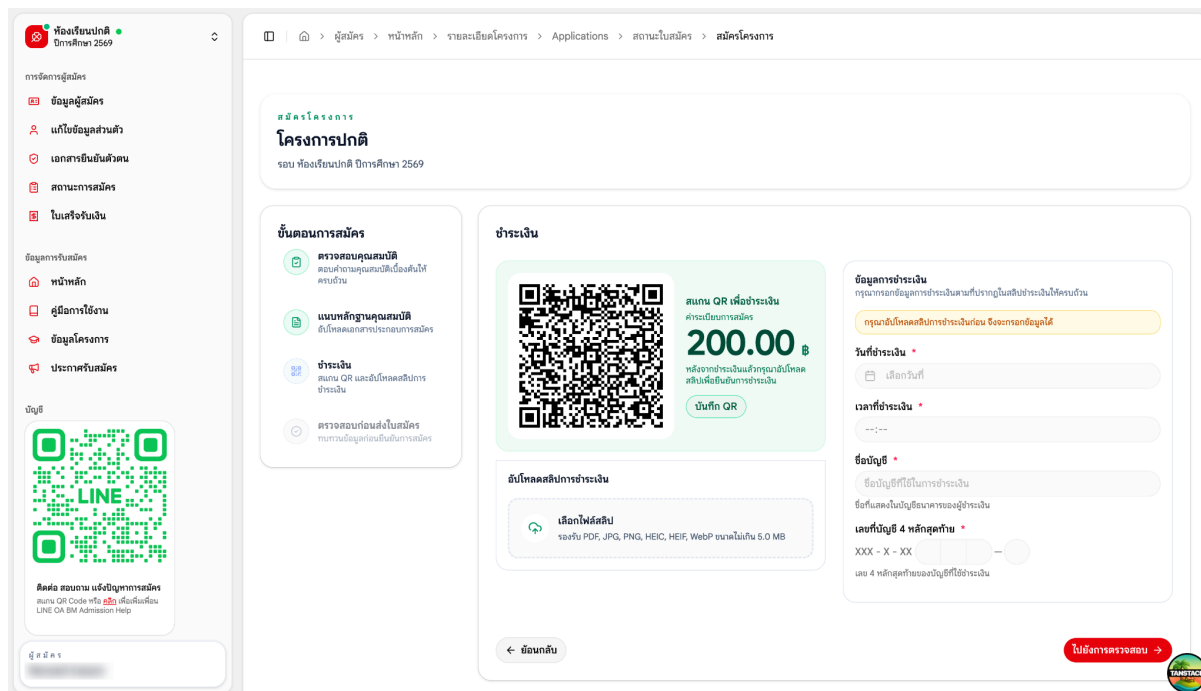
ห้องเรียนปกติ
ปีการศึกษา 2569

การจัดการผู้สมัคร
ข้อมูลผู้สมัคร
แก้ไขข้อมูลส่วนตัว
เอกสารยืนยันตัวตน
สถานะการสมัคร
ใบเสร็จรับเงิน

ข้อมูลการรับสมัคร
หน้าหลัก
คู่มือการใช้งาน
ข้อมูลโครงการ
ประกาศรับสมัคร

บัญชี

LINE

ติดต่อ สอบถาม แจ้งปัญหาการสมัคร
สแกน QR Code หรือ คลิก เพื่อเพิ่มเพื่อน LINE OA BM Admission Help

ผู้สมัคร
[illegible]

ผู้สมัคร > หน้าหลัก > รายละเอียดโครงการ > Applications > สถานะใบสมัคร > สมัครโครงการ

สมัครโครงการ
โครงการปกติ
รอบ ห้องเรียนปกติ ปีการศึกษา 2569

ขั้นตอนการสมัคร
ตรวจสอบคุณสมบัติ
ตอบคำถามคุณสมบัติเบื้องต้นให้ครบถ้วน
แนบหลักฐานคุณสมบัติ
อัปโหลดเอกสารประกอบการสมัคร
ชำระเงิน
สแกน QR และอัปโหลดสลิปการชำระเงิน
ตรวจสอบก่อนส่งใบสมัคร
ทบทวนข้อมูลก่อนยืนยันการสมัคร

ชำระเงิน

สแกน QR เพื่อชำระเงิน
ค่าระเบียนการสมัคร
200.00 ฿
หลังจากชำระเงินแล้วกรุณาอัปโหลดสลิปเพื่อยืนยันการชำระเงิน
บันทึก QR

อัปโหลดสลิปการชำระเงิน
เลือกไฟล์สลิป
รองรับ PDF, JPG, PNG, HEIC, HEIF, WebP ขนาดไม่เกิน 5.0 MB

ข้อมูลการชำระเงิน
กรุณากรอกข้อมูลการชำระเงินตามที่ปรากฏในสลิปชำระเงินให้ครบถ้วน
กรุณาอัปโหลดสลิปการชำระเงินก่อน จึงจะกรอกข้อมูลได้
วันที่ชำระเงิน *
เลือกวันที่
เวลาที่ชำระเงิน *
--:--
ชื่อบัญชี *
ชื่อบัญชีที่ใช้ในการชำระเงิน
ชื่อที่แสดงในบัญชีธนาคารของผู้ชำระเงิน
เลขที่บัญชี 4 หลักสุดท้าย *
XXX - X - XX –
เลข 4 หลักสุดท้ายของบัญชีที่ใช้ชำระเงิน

ย้อนกลับ
ไปยังการตรวจสอบ

TANSTACK